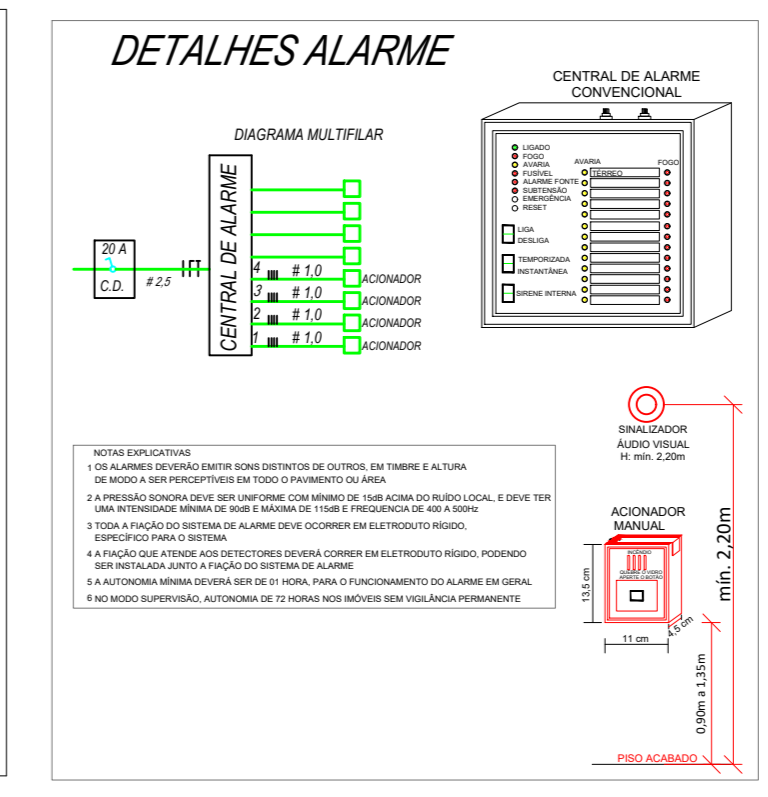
DETALHES ALARME

DIAGRAMA MULTIFILAR

20 A
C.D.
# 2,5

CENTRAL DE ALARME

4 # 1,0 ACIONADOR
3 # 1,0 ACIONADOR
2 # 1,0 ACIONADOR
1 # 1,0 ACIONADOR

CENTRAL DE ALARME CONVENCIONAL

LIGADO
FOGO
AVARIA
FUSÍVEL
ALARME FONTE
SUBTENSÃO
EMERGÊNCIA
RESET

AVARIA
FOGO
TÉRREO

LIGA
DESLIGA

TEMPORIZADA
INSTANTÂNEA

SIRENE INTERNA

NOTAS EXPLICATIVAS
1 OS ALARMES DEVERÃO EMITIR SONS DISTINTOS DE OUTROS, EM TIMBRE E ALTURA DE MODO A SER PERCEPTÍVEIS EM TODO O PAVIMENTO OU ÁREA
2 A PRESSÃO SONORA DEVE SER UNIFORME COM MÍNIMO DE 15dB ACIMA DO RUÍDO LOCAL, E DEVE TER UMA INTENSIDADE MÍNIMA DE 90dB E MÁXIMA DE 115dB E FREQUENCIA DE 400 A 500Hz
3 TODA A FIAÇÃO DO SISTEMA DE ALARME DEVE OCORRER EM ELETRODUTO RÍGIDO, ESPECÍFICO PARA O SISTEMA
4 A FIAÇÃO QUE ATENDE AOS DETECTORES DEVERÁ CORRER EM ELETRODUTO RÍGIDO, PODENDO SER INSTALADA JUNTO A FIAÇÃO DO SISTEMA DE ALARME
5 A AUTONOMIA MÍNIMA DEVERÁ SER DE 01 HORA, PARA O FUNCIONAMENTO DO ALARME EM GERAL
6 NO MODO SUPERVISÃO, AUTONOMIA DE 72 HORAS NOS IMÓVEIS SEM VIGILÂNCIA PERMANENTE

SINALIZADOR
ÁUDIO VISUAL
H: mín. 2,20m

ACIONADOR
MANUAL

INCÊNDIO
QUEBRE O VIDRO
APERTE O BOTÃO

13,5 cm
11 cm
4,5 cm

mín. 2,20m

0,90m a 1,35m

PISO ACABADO